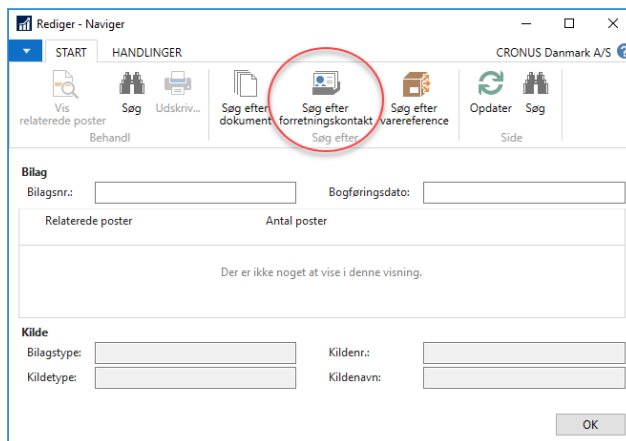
Rediger - Naviger

START HANDLINGER

CRONUS Danmark A/S

Vis relaterede poster
Søg
Udskriv...
Behandl

Søg efter dokument
Søg efter forretningskontakt
Søg efter varereference
Søg efter

Opdater
Søg
Side

Bilag

Bilagsnr.:

Bogføringsdato:

| Relaterede poster | Antal poster |
|---|---|

Der er ikke noget at vise i denne visning.

Kilde

Bilagstype:

Kildenr.:

Kildetype:

Kildenavn:

OK